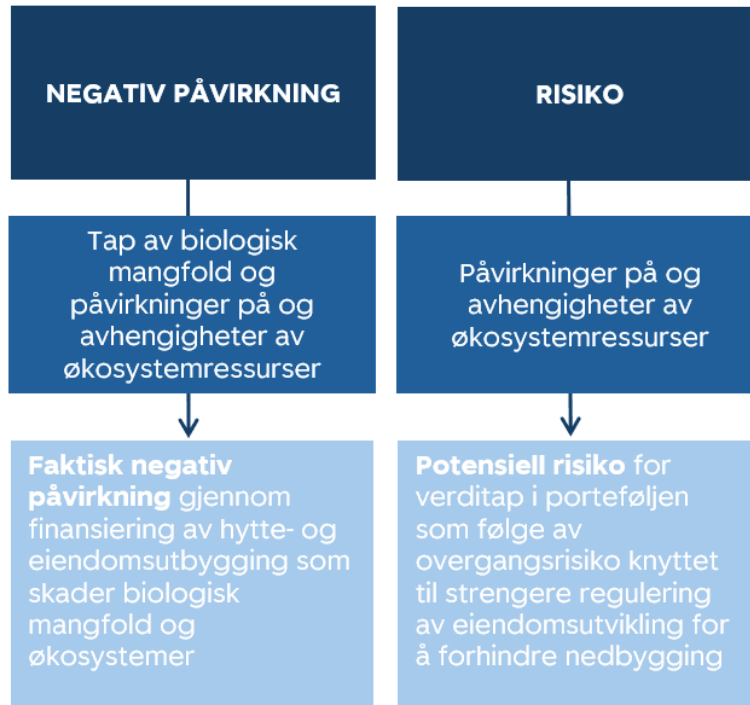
NEGATIV PÅVIRKNING

Tap av biologisk mangfold og påvirkninger på og avhengigheter av økosystemressurser

**Faktisk negativ påvirkning** gjennom finansiering av hytte- og eiendomsutbygging som skader biologisk mangfold og økosystemer

RISIKO

Påvirkninger på og avhengigheter av økosystemressurser

**Potensiell risiko** for verditap i porteføljen som følge av overgangsrisiko knyttet til strengere regulering av eiendomsutvikling for å forhindre nedbygging